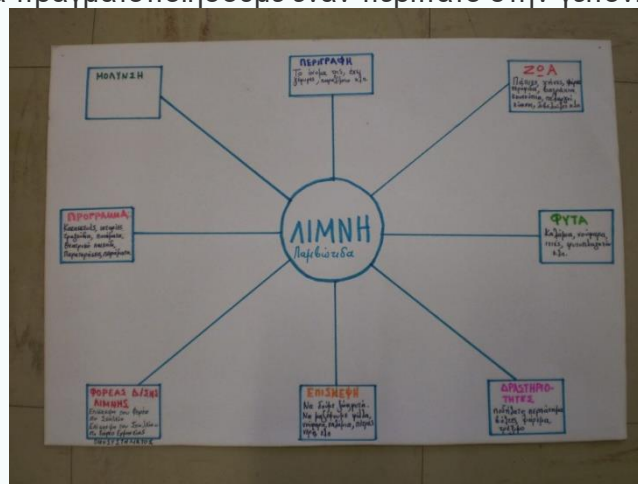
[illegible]

ΜΟΛΥΝΣΗ

ΠΕΡΙΓΡΑΦΗ
Το όνομα της, πού βρίσκεται, περιγραφή κλπ.

ΖΩΑ
Πάπιες, γλάροι, ψάρια, πελεκάνοι, κύκνοι, χελώνες, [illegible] κλπ.

ΠΡΟΓΡΑΜΜΑ
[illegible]

ΛΙΜΝΗ
Λαγκαδά

ΦΥΤΑ
Καλάμια, νούφαρα, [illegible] κλπ.

ΦΟΡΕΑΣ ΔΙΑΧ. ΛΙΜΝΗΣ
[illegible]

ΕΠΙΣΚΕΨΗ
Να δούμε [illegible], να μάθουμε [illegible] κλπ.

ΔΡΑΣΤΗΡΙΟΤΗΤΕΣ
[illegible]